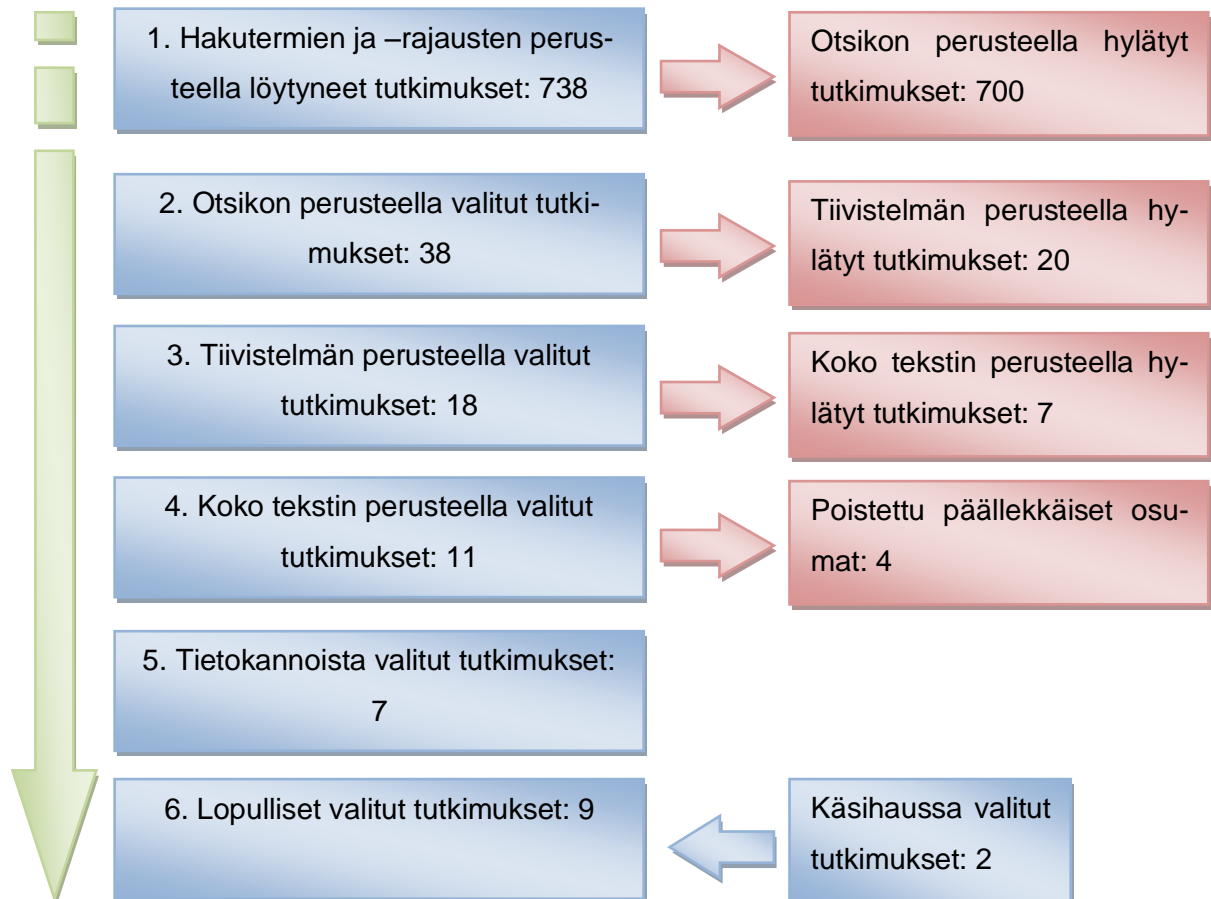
1. Hakutermien ja –rajausten perusteella löytyneet tutkimukset: 738

Otsikon perusteella hylätyt tutkimukset: 700

2. Otsikon perusteella valitut tutkimukset: 38

Tiivistelmän perusteella hylätyt tutkimukset: 20

3. Tiivistelmän perusteella valitut tutkimukset: 18

Koko tekstin perusteella hylätyt tutkimukset: 7

4. Koko tekstin perusteella valitut tutkimukset: 11

Poistettu päällekkäiset osumat: 4

5. Tietokannoista valitut tutkimukset: 7

6. Lopulliset valitut tutkimukset: 9

Käsihaussa valitut tutkimukset: 2